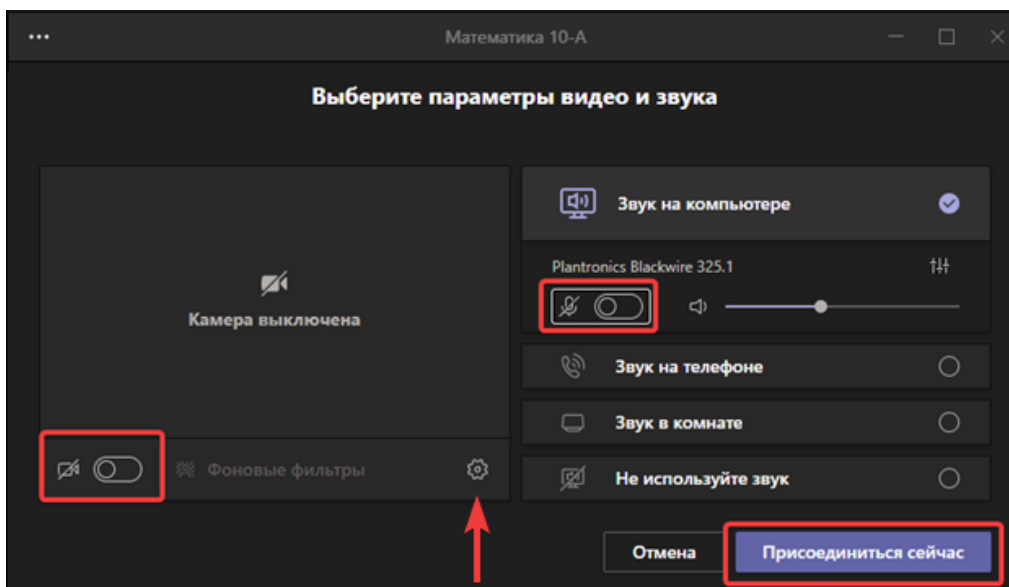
...
Математика 10-А

Выберите параметры видео и звука

Камера выключена

Фоновые фильтры

Звук на компьютере

Plantronics Blackwire 325.1

Звук на телефоне

Звук в комнате

Не используйте звук

Отмена

Присоединиться сейчас